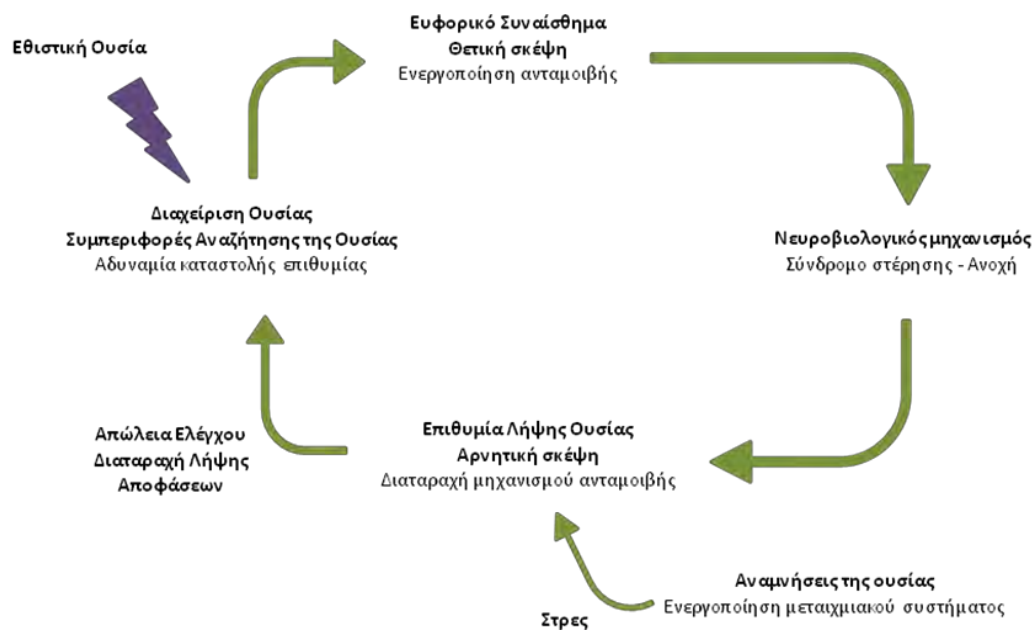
Εθιστική Ουσία

Ευφορικό Συναίσθημα
Θετική σκέψη
Ενεργοποίηση ανταμοιβής

Διαχείριση Ουσίας
Συμπεριφορές Αναζήτησης της Ουσίας
Αδυναμία καταστολής επιθυμίας

Νευροβιολογικός μηχανισμός
Σύνδρομο στέρησης - Ανοχή

Απώλεια Ελέγχου
Διαταραχή Λήψης
Αποφάσεων

Επιθυμία Λήψης Ουσίας
Αρνητική σκέψη
Διαταραχή μηχανισμού ανταμοιβής

Αναμνήσεις της ουσίας
Ενεργοποίηση μεταιχμιακού συστήματος

Στρες